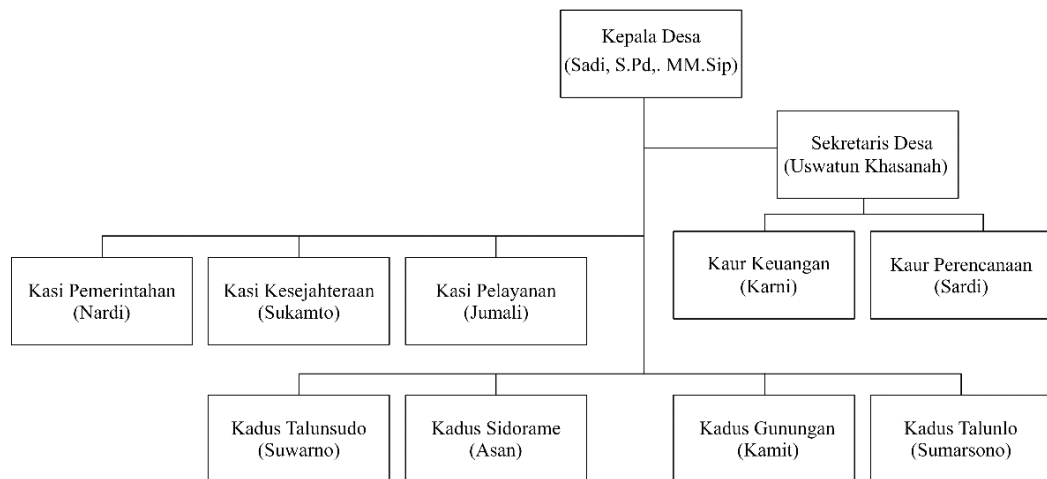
Kepala Desa
(Sadi, S.Pd,. MM.Sip)

Sekretaris Desa
(Uswatun Khasanah)

Kasi Pemerintahan
(Nardi)

Kasi Kesejahteraan
(Sukamto)

Kasi Pelayanan
(Jumali)

Kaur Keuangan
(Karni)

Kaur Perencanaan
(Sardi)

Kadus Talunsudo
(Suwarno)

Kadus Sidorame
(Asan)

Kadus Gunungan
(Kamit)

Kadus Talunlo
(Sumarsono)